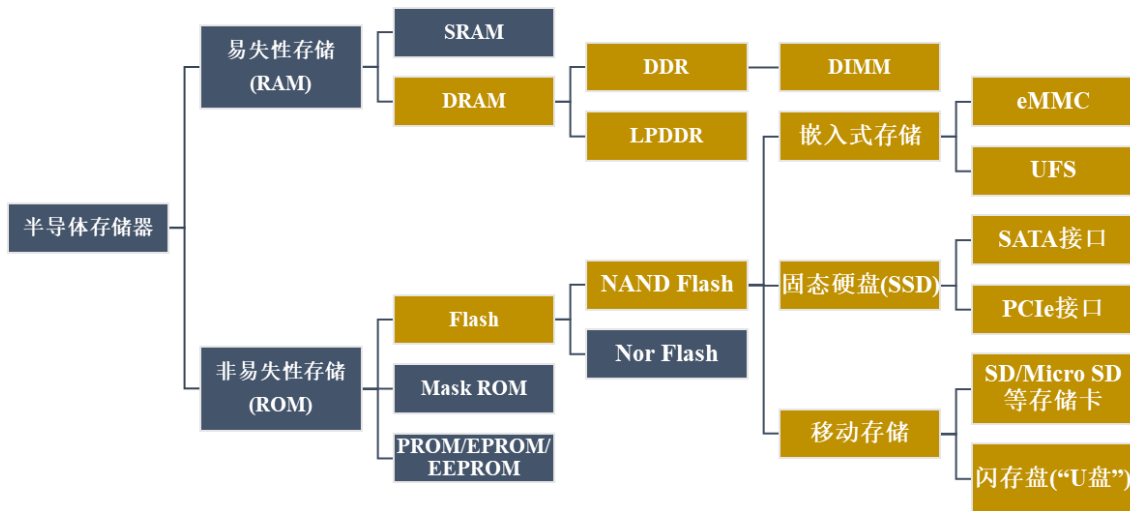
半导体存储器

易失性存储 (RAM)

SRAM

DRAM

DDR

DIMM

LPDDR

非易失性存储 (ROM)

Flash

NAND Flash

Nor Flash

Mask ROM

PROM/EPROM/EEPROM

嵌入式存储

eMMC

UFS

固态硬盘(SSD)

SATA接口

PCIe接口

移动存储

SD/Micro SD 等存储卡

闪存盘(“U盘”)